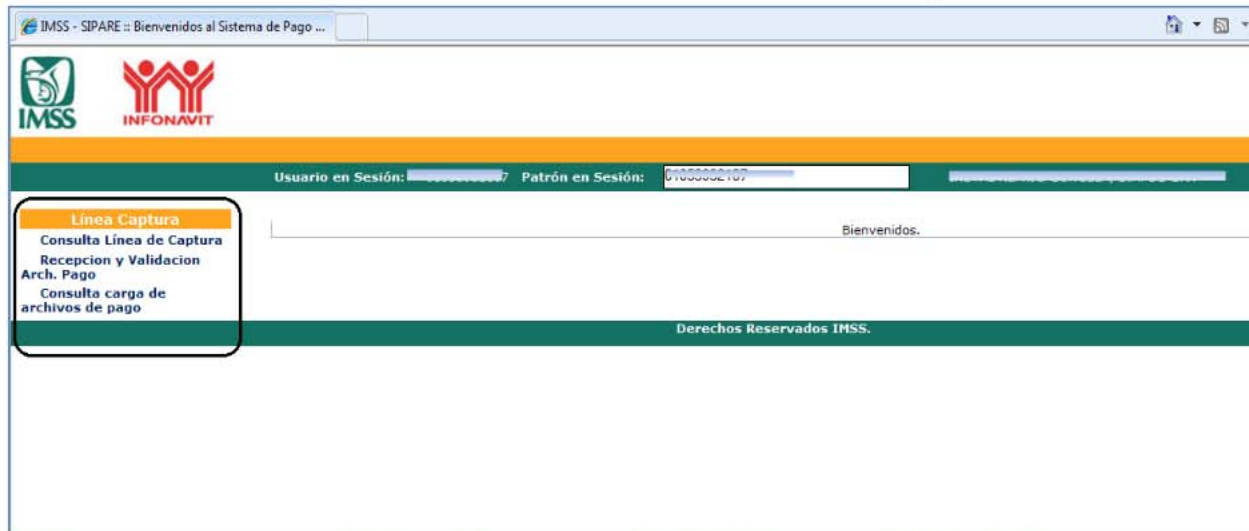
IMSS - SIPARE :: Bienvenidos al Sistema de Pago ...

IMSS

INFONAVIT

Usuario en Sesión: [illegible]7 Patrón en Sesión: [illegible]

Línea Captura
Consulta Línea de Captura
Recepcion y Validacion Arch. Pago
Consulta carga de archivos de pago

Bienvenidos.

Derechos Reservados IMSS.